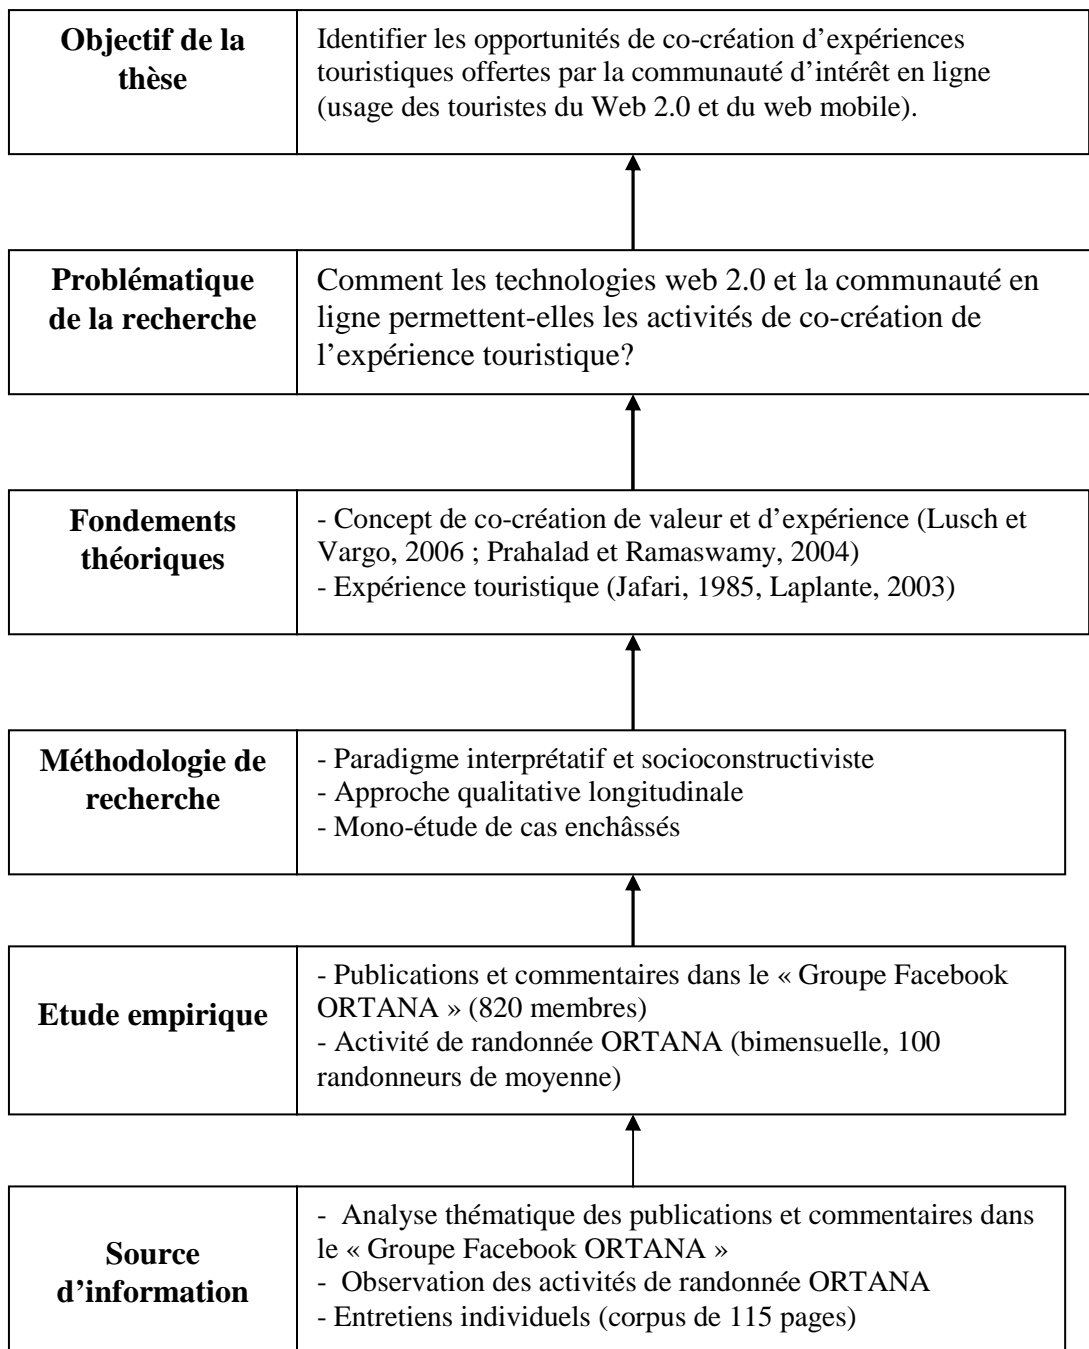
Objectif de la thèse

Identifier les opportunités de co-création d'expériences touristiques offertes par la communauté d'intérêt en ligne (usage des touristes du Web 2.0 et du web mobile).

Problématique de la recherche

Comment les technologies web 2.0 et la communauté en ligne permettent-elles les activités de co-création de l'expérience touristique?

Fondements théoriques

- Concept de co-création de valeur et d'expérience (Lusch et Vargo, 2006 ; Prahalad et Ramaswamy, 2004)
- Expérience touristique (Jafari, 1985, Laplante, 2003)

Méthodologie de recherche

- Paradigme interprétatif et socioconstructiviste
- Approche qualitative longitudinale
- Mono-étude de cas enchâssés

Etude empirique

- Publications et commentaires dans le « Groupe Facebook ORTANA » (820 membres)
- Activité de randonnée ORTANA (bimensuelle, 100 randonneurs de moyenne)

Source d'information

- Analyse thématique des publications et commentaires dans le « Groupe Facebook ORTANA »
- Observation des activités de randonnée ORTANA
- Entretiens individuels (corpus de 115 pages)